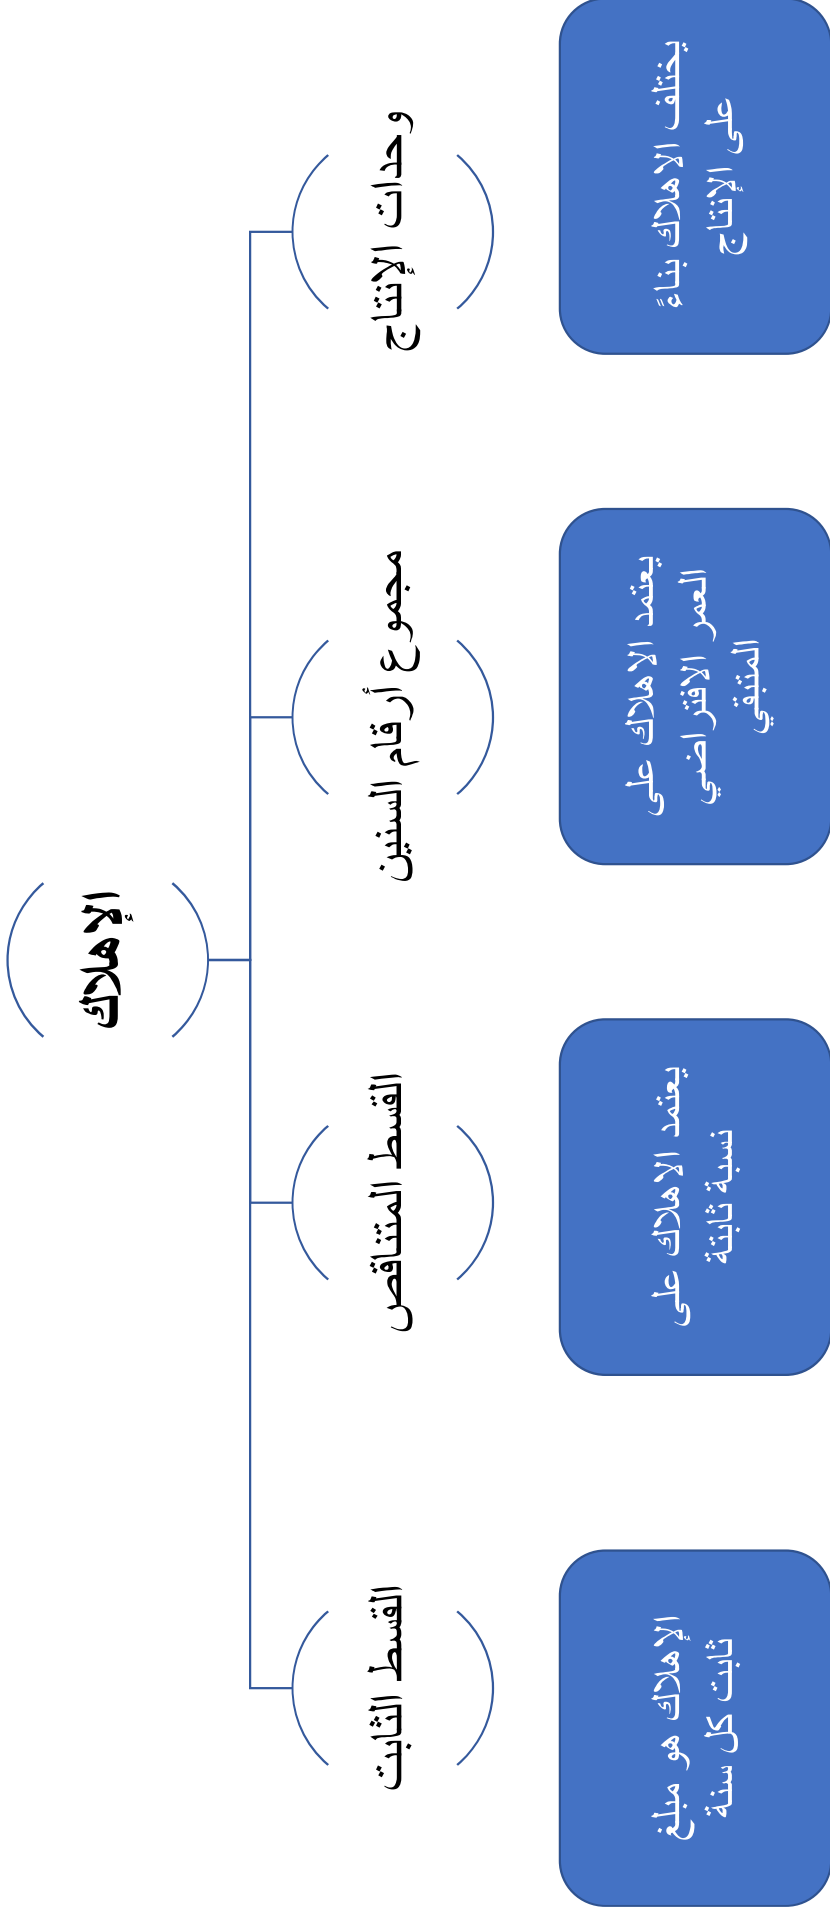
الإهلاك

وحدات الإنتاج

مجموع أرقام السنين

القسط المتناقص

القسط الثابت

يختلف الاهلاك بناءً على الإنتاج

يعتمد الاهلاك على العمر الإفتراضي المتبقي

يعتمد الاهلاك على نسبة ثابتة

الإهلاك هو مبلغ ثابت كل سنة